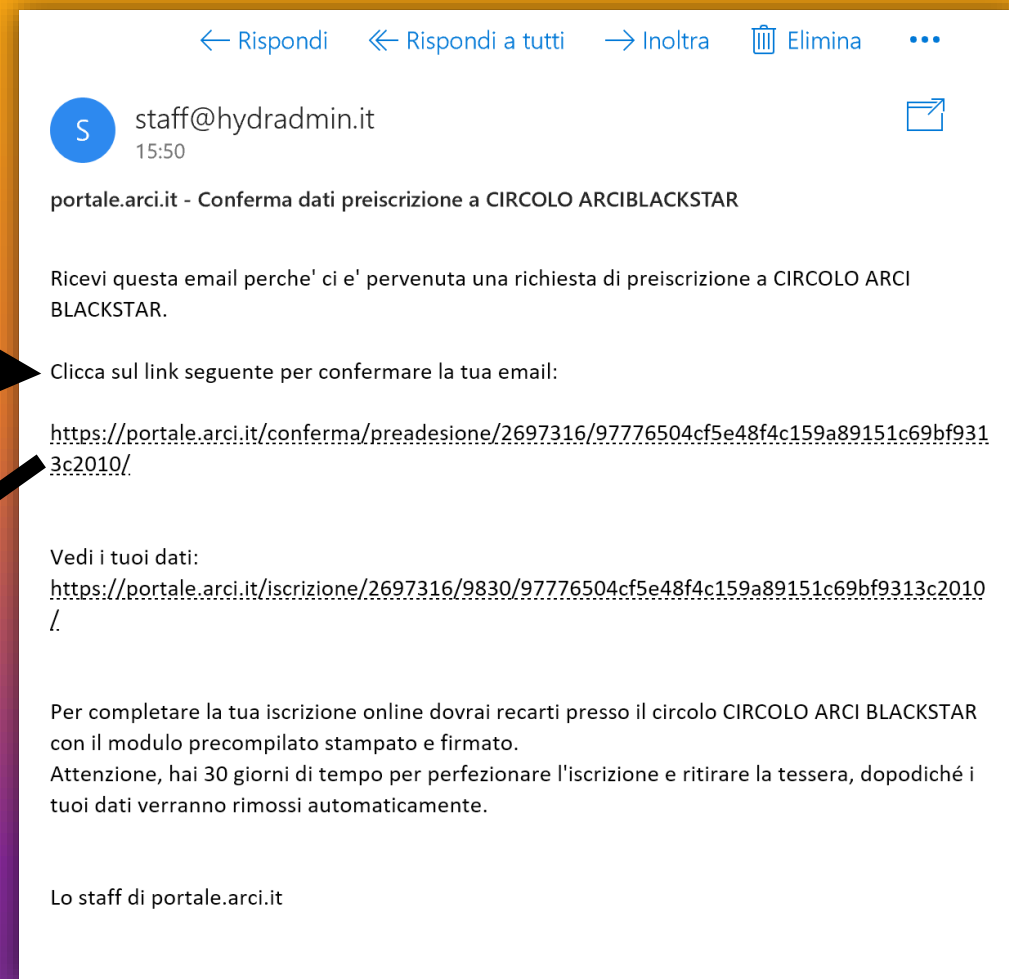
← Rispondi ≪ Rispondi a tutti → Inoltra Elimina •••

S

staff@hydradmin.it
15:50

portale.arci.it - Conferma dati preiscrizione a CIRCOLO ARCIBLACKSTAR

Ricevi questa email perche' ci e' pervenuta una richiesta di preiscrizione a CIRCOLO ARCI BLACKSTAR.

Clicca sul link seguente per confermare la tua email:

https://portale.arci.it/conferma/preadesione/2697316/97776504cf5e48f4c159a89151c69bf9313c2010/

Vedi i tuoi dati:
https://portale.arci.it/iscrizione/2697316/9830/97776504cf5e48f4c159a89151c69bf9313c2010/

Per completare la tua iscrizione online dovrai recarti presso il circolo CIRCOLO ARCI BLACKSTAR con il modulo precompilato stampato e firmato.
Attenzione, hai 30 giorni di tempo per perfezionare l'iscrizione e ritirare la tessera, dopodiché i tuoi dati verranno rimossi automaticamente.

Lo staff di portale.arci.it